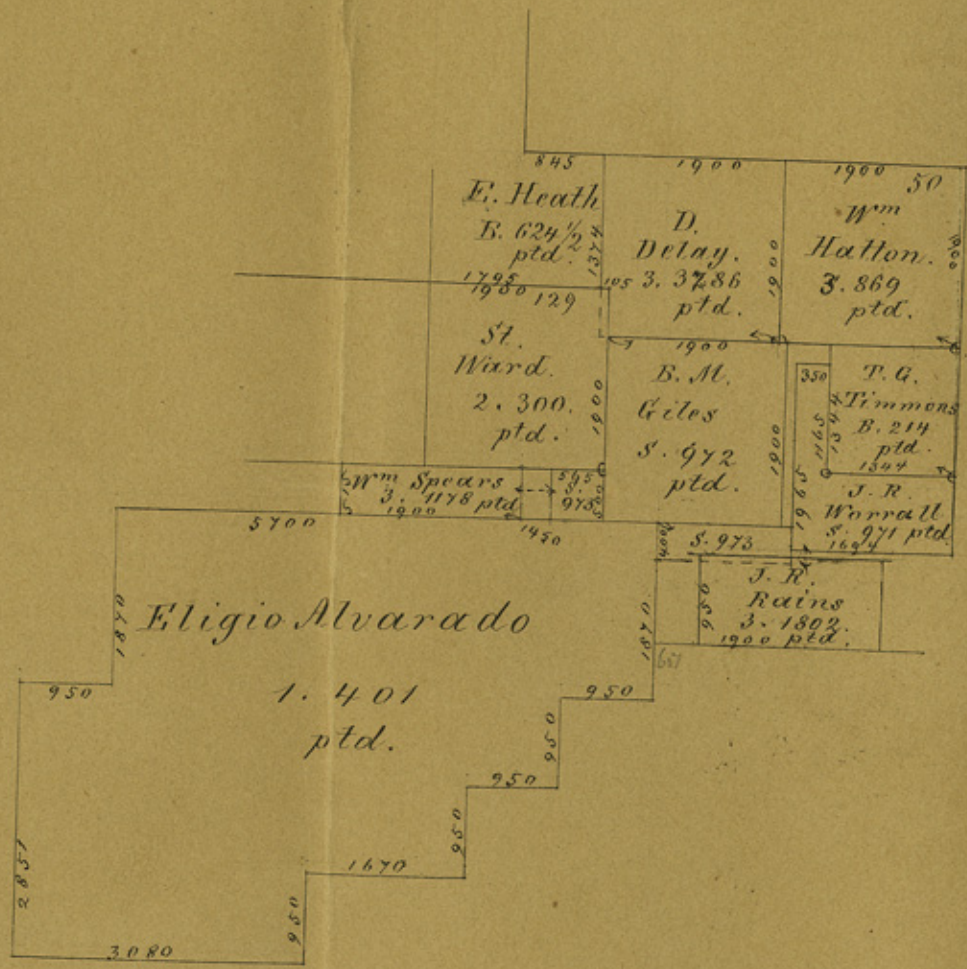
845
1900
1900
50
E. Heath
B. 624½
ptd.
1374
D.
Delay.
105 3. 3786
ptd.
1900
Wm
Hatton.
3. 869
ptd.
1900
1795
1950
129
St.
Ward.
2. 300.
ptd.
1900
1900
B. M.
Giles
S. 972
ptd.
1900
350
T. G.
Timmons
B. 214
ptd.
1344
J. R.
Worrall
S. 971 ptd
1624
Wm Spears
3. 1178 ptd
1900
595
S.
975
5700
1450
S. 973
J. R.
Rains
3. 1802.
1900 ptd.
950
Eligio Alvarado
1870
950
1. 401
ptd.
950
950
950
950
950
1670
2851
950
3080